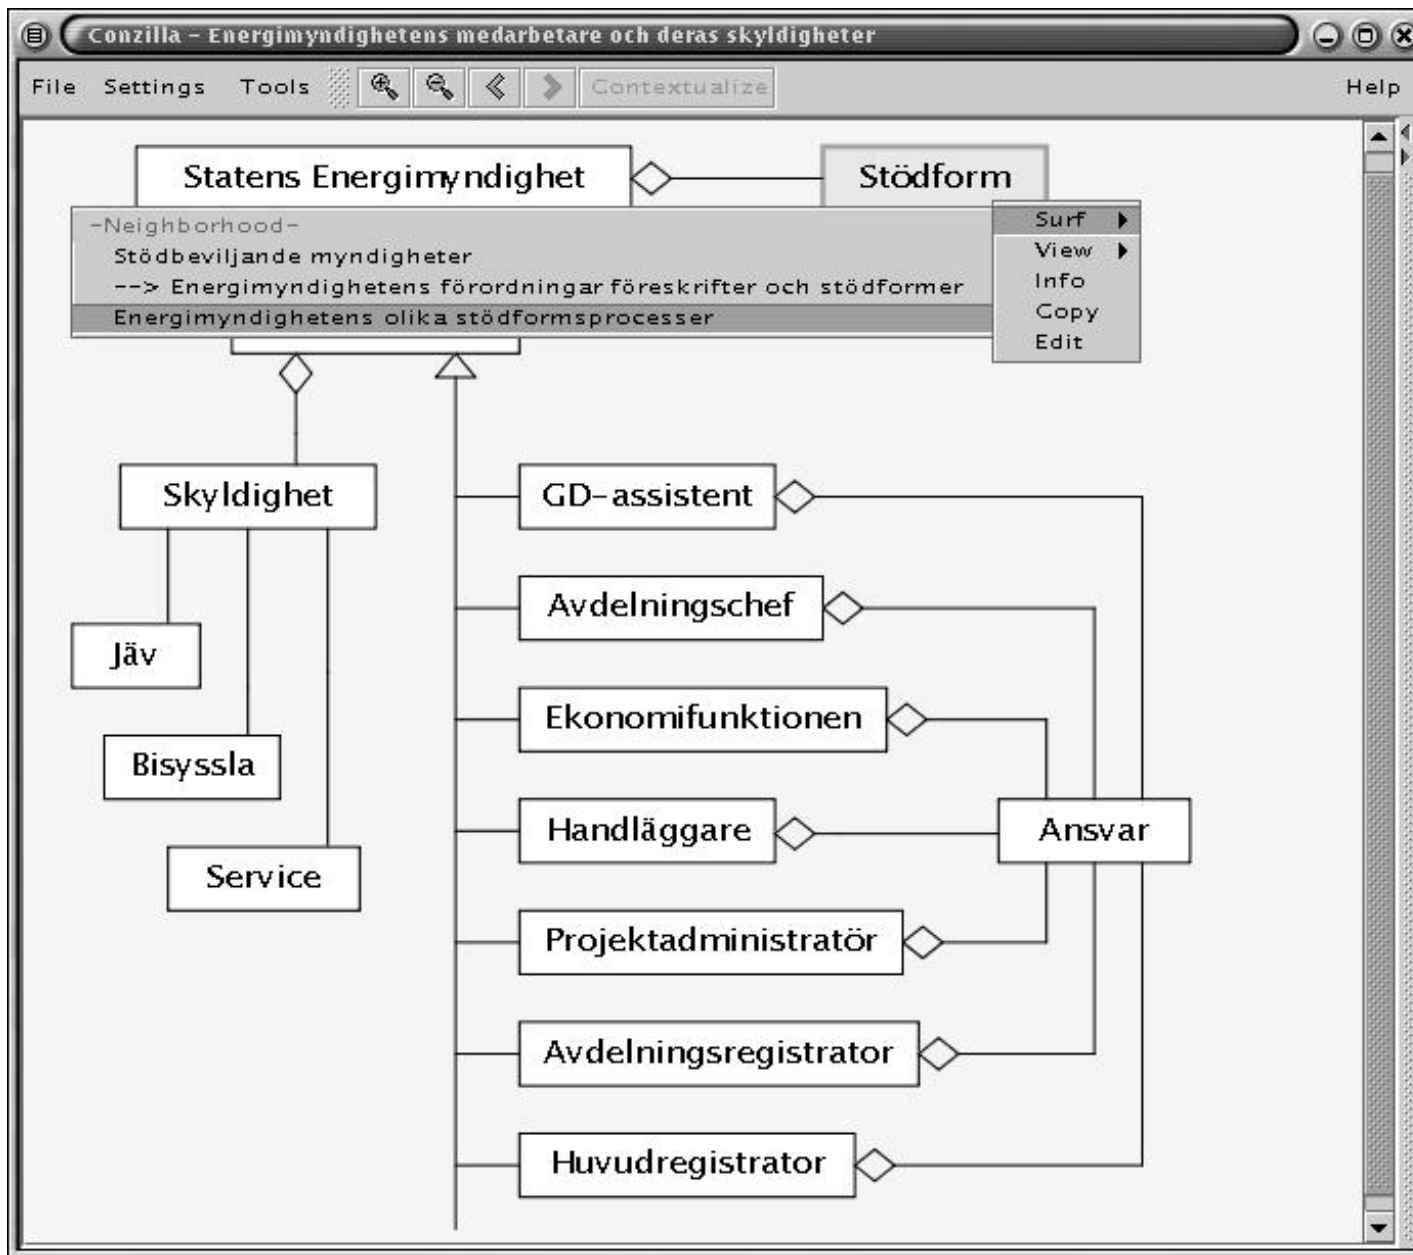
Conzilla - Energimyndighetens medarbetare och deras skyldigheter

File Settings Tools Contextualize Help

Statens Energimyndighet

Stödform

-Neighborhood-
Stödbeviljande myndigheter
--> Energimyndighetens förordningar föreskrifter och stödformer
Energimyndighetens olika stödformsprocesser

Surf
View
Info
Copy
Edit

Skyldighet

Jäv

Bisyssla

Service

GD-assistent

Avdelningschef

Ekonomifunktionen

Handläggare

Ansvar

Projektadministratör

Avdelningsregistrator

Huvudregistrator